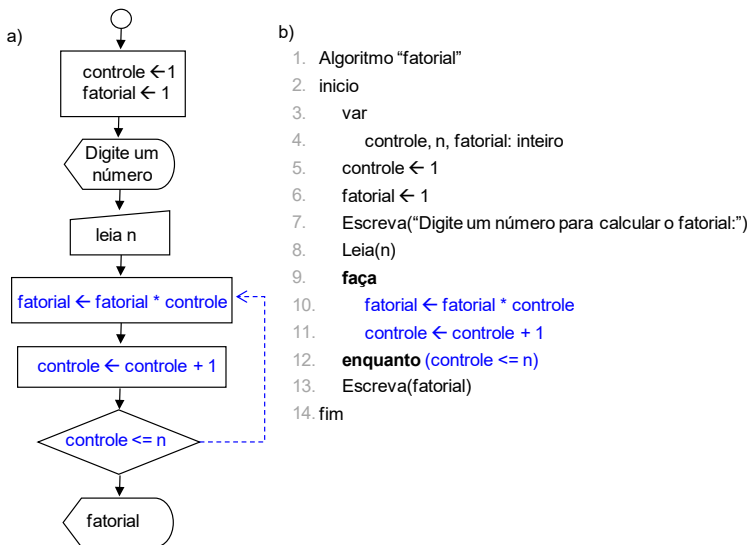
a)

controle ← 1
fatorial ← 1

Digite um número

leia n

fatorial ← fatorial * controle

controle ← controle + 1

controle <= n

fatorial

b)

1. Algoritmo “fatorial”
2. inicio
3. var
4. controle, n, fatorial: inteiro
5. controle ← 1
6. fatorial ← 1
7. Escreva(“Digite um número para calcular o fatorial:”)
8. Leia(n)
9. **faça**
10. fatorial ← fatorial * controle
11. controle ← controle + 1
12. **enquanto** (controle <= n)
13. Escreva(fatorial)
14. fim